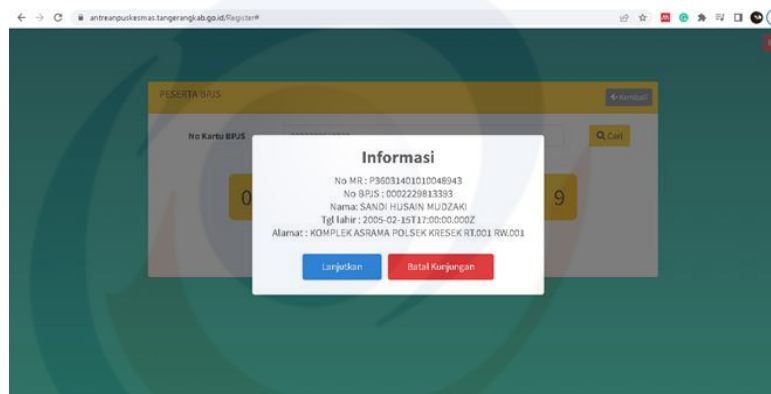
antreanpuskesmas.tangerangkab.go.id/Register#

PESERTA BPJS

Kembali

No Kartu BPJS

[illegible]

Cari

0

9

Informasi

No MR : P36031401010048943
No BPJS : 0002229813393
Nama: SANDI HUSAIN MUDZAKI
Tgl lahir : 2005-02-15T17:00:00.000Z
Alamat : KOMPLEK ASRAMA POLSEK KRESEK RT.001 RW.001

Lanjutkan

Batal Kunjungan